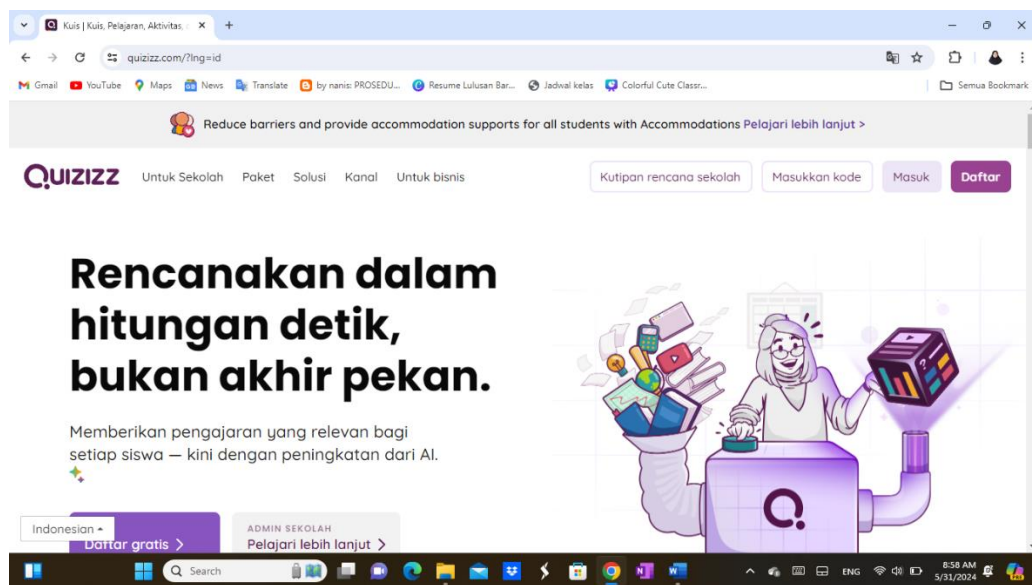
Kuis | Kuis, Pelajaran, Aktivitas, ×

quizizz.com/?lng=id

Gmail YouTube Maps News Translate by nanis: PROSEDU... Resume Lulusan Bar... Jadwal kelas Colorful Cute Classr... Semua Bookmark

Reduce barriers and provide accommodation supports for all students with Accommodations Pelajari lebih lanjut >

QUIZIZZ Untuk Sekolah Paket Solusi Kanal Untuk bisnis Kutipan rencana sekolah Masukkan kode Masuk Daftar

Rencanakan dalam hitungan detik, bukan akhir pekan.

Memberikan pengajaran yang relevan bagi setiap siswa — kini dengan peningkatan dari AI.

Indonesian

Daftar gratis >

ADMIN SEKOLAH
Pelajari lebih lanjut >

Search

ENG 8:58 AM 5/31/2024